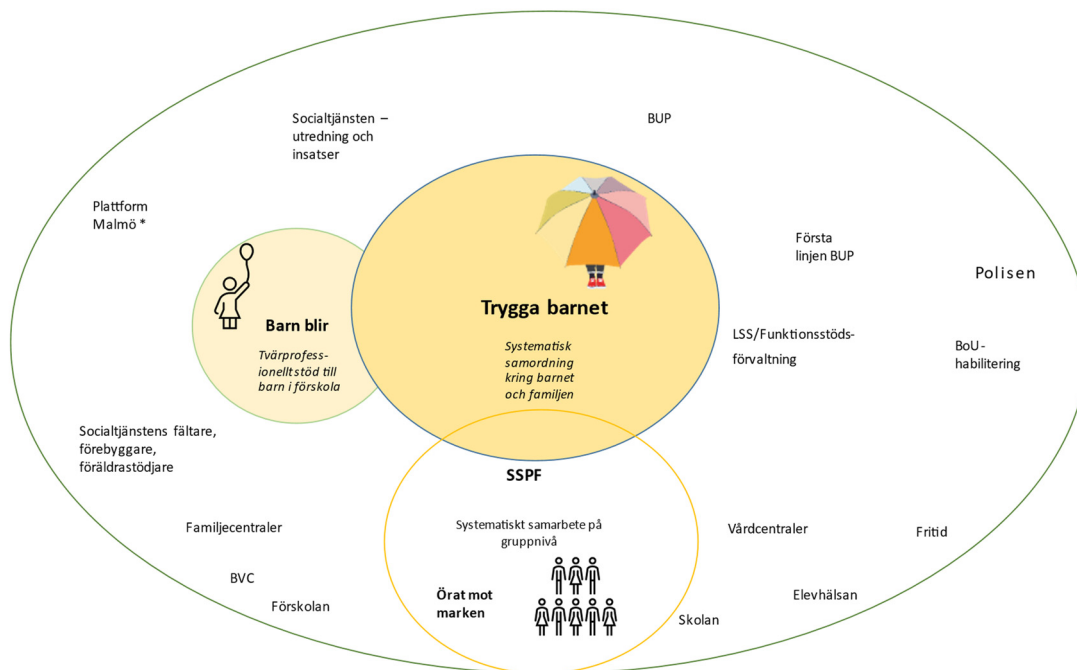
Socialtjänsten – utredning och insatser

BUP

Plattform Malmö *

Första linjen BUP

Polisen

Barn blir

Tvärprofessionellt stöd till barn i förskola

Trygga barnet

Systematisk samordning kring barnet och familjen

LSS/Funktionsstödsförvaltning

BoU-habilitering

Socialtjänstens fältare, förebyggare, föräldrastödjare

SSPF

Systematiskt samarbete på gruppnivå

Familjecentraler

Vårdcentraler

Fritid

BVC

Örat mot marken

Elevhälsan

Förskolan

Skolan